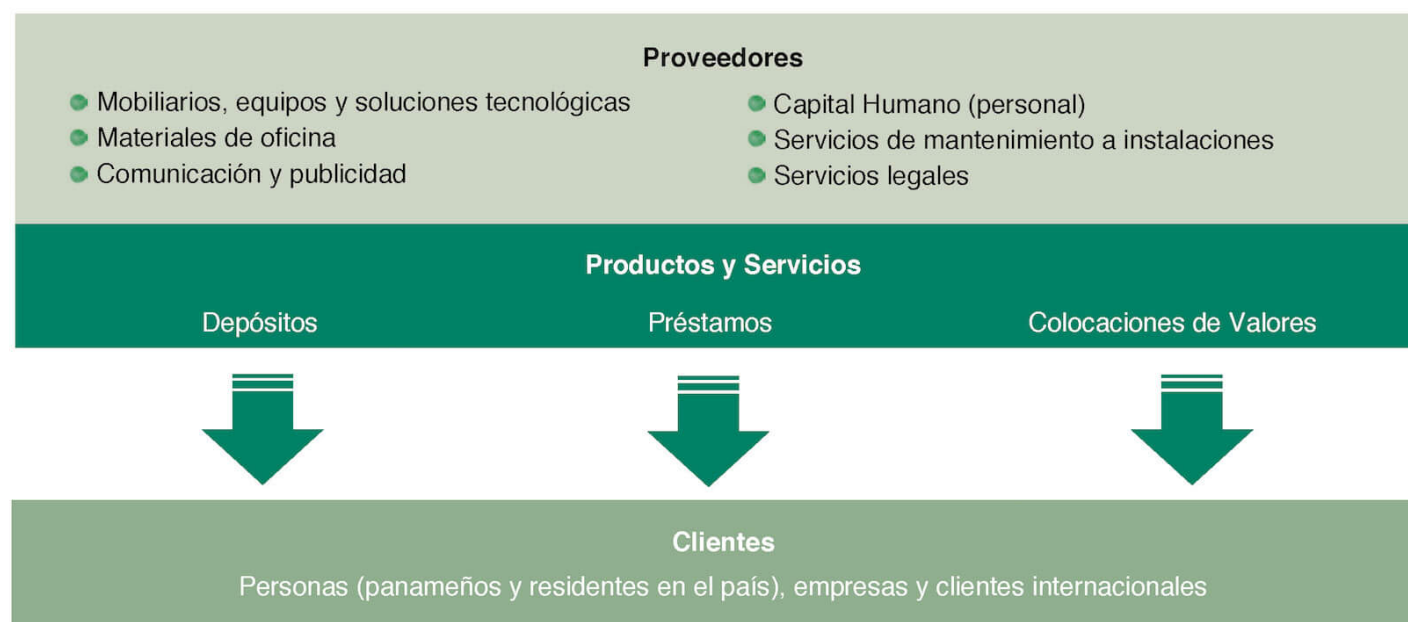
Proveedores

- Mobiliarios, equipos y soluciones tecnológicas
- Materiales de oficina
- Comunicación y publicidad

- Capital Humano (personal)
- Servicios de mantenimiento a instalaciones
- Servicios legales

Productos y Servicios

Depósitos

Préstamos

Colocaciones de Valores

Clientes

Personas (panameños y residentes en el país), empresas y clientes internacionales